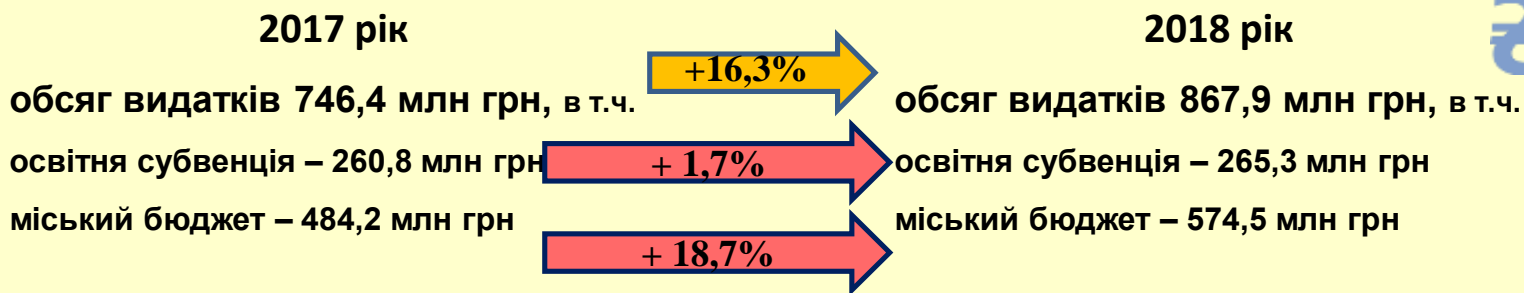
2017 рік

обсяг видатків 746,4 млн грн, в т.ч.

освітня субвенція – 260,8 млн грн

міський бюджет – 484,2 млн грн

+16,3%

+ 1,7%

+ 18,7%

2018 рік

обсяг видатків 867,9 млн грн, в т.ч.

освітня субвенція – 265,3 млн грн

міський бюджет – 574,5 млн грн